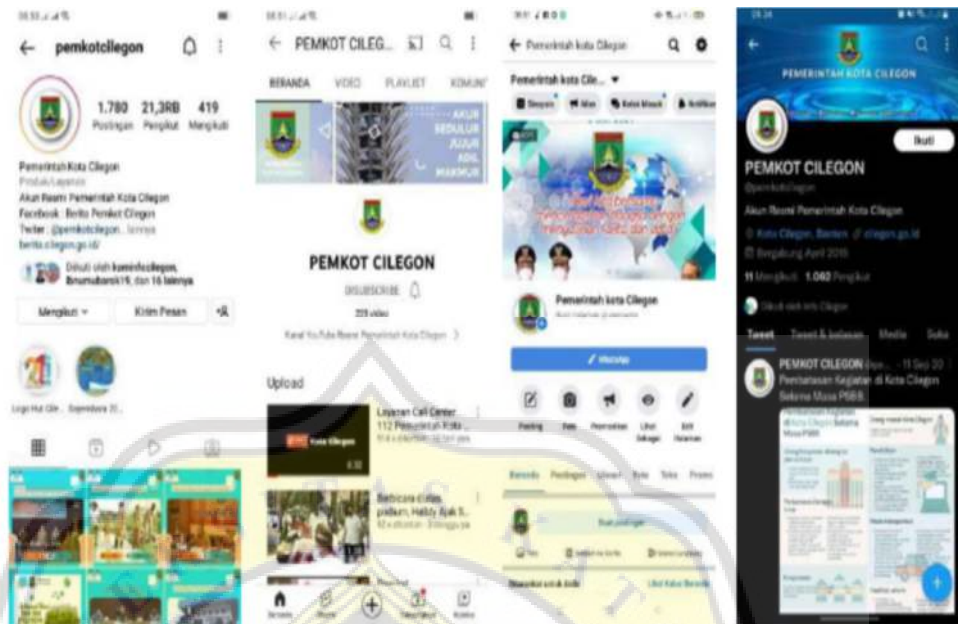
pemkotcilegon

1.780 Postingan 21,3RB Pengikut 419 Mengikuti

Pemerintah Kota Cilegon
Produk/Layanan
Akun Resmi Pemerintah Kota Cilegon
Facebook : Berita Pemkot Cilegon
Twiter : @pemkotcilegon ... lainnya
berita.cilegon.go.id/

Diikuti oleh kominfocilegon, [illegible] dan 16 lainnya

Mengikuti
Kirim Pesan

Logo Hut Cile... September 20...

PEMKOT CILEG...

BERANDA VIDEO PLAYLIST KOMUN

AKUR SEDULUR JUJUR ADIL MAKMUR

PEMKOT CILEGON
DISUBSCRIBE
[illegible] video
Kanal YouTube Resmi Pemerintah Kota Cilegon

Upload

Layanan Call Center 112 Pemerintah Kota ...

Kota Cilegon

Berbicara dalam podkast, Helldy Ajak S...

Pemerintah Kota Cilegon

Pemerintah Kota Cile...

Pemerintah Kota Cilegon

Pesan

Beranda

PEMKOT CILEGON
Ikuti
PEMKOT CILEGON
@pemkotcilegon
Akun Resmi Pemerintah Kota Cilegon
Kota Cilegon, Banten cilegon.go.id
Bergabung April 2010
11 Mengikuti 1.060 Pengikut

Tweet Tweet & balasan Media Suka

PEMKOT CILEGON · 11 Sep 20
Pembatasan Kegiatan di Kota Cilegon Selama Masa PSBB